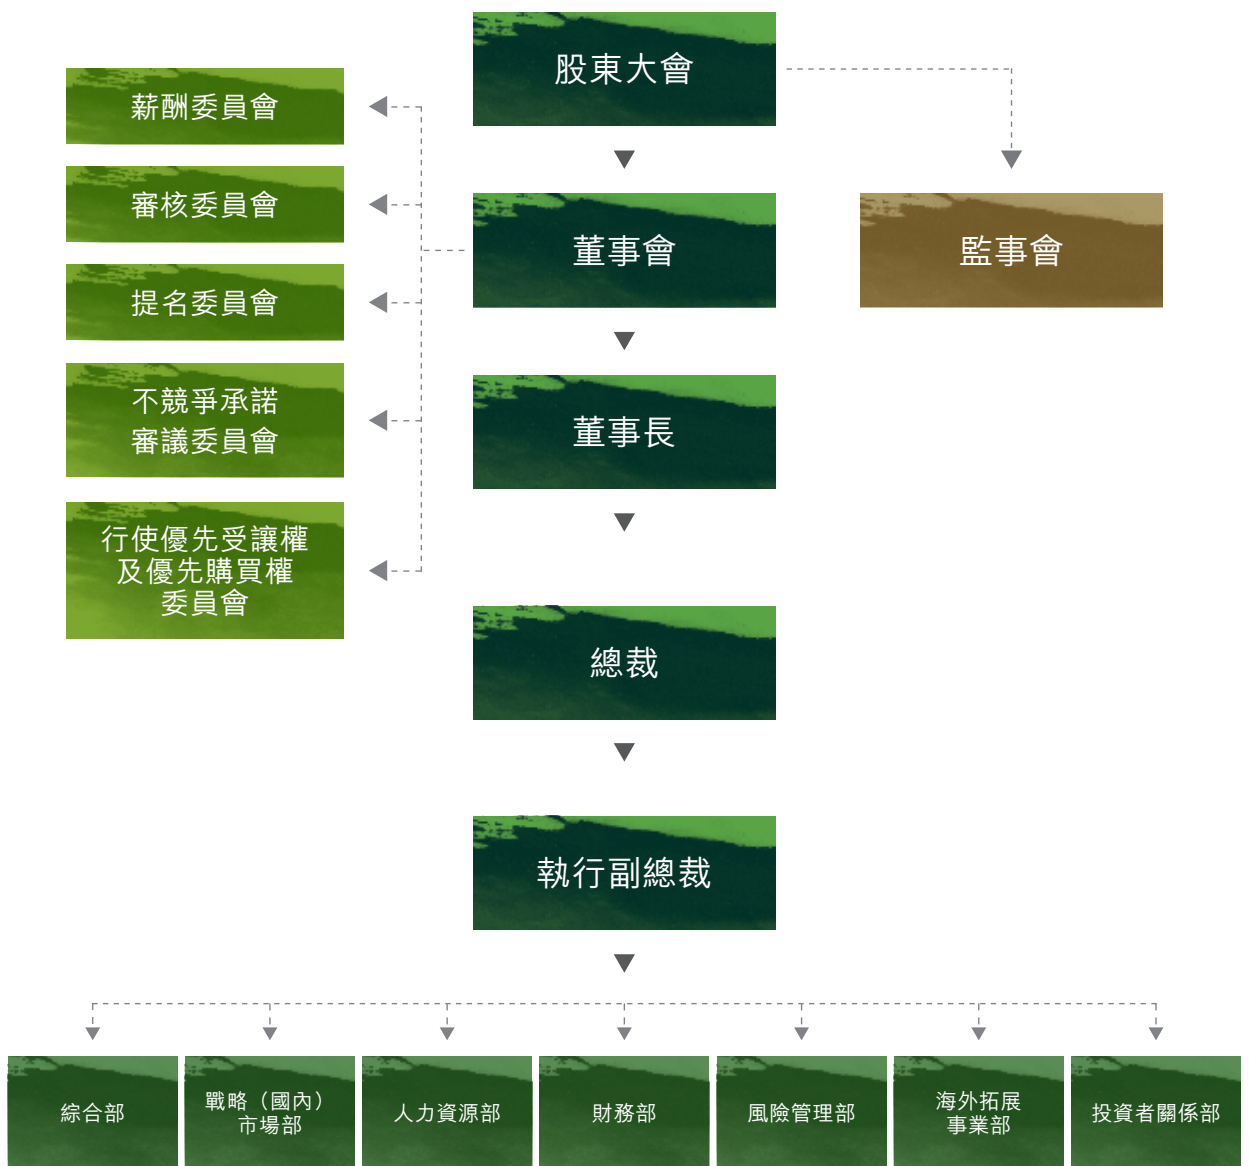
股東大會

薪酬委員會

審核委員會

提名委員會

不競爭承諾
審議委員會

行使優先受讓權
及優先購買權
委員會

董事會

監事會

董事長

總裁

執行副總裁

綜合部

戰略（國內）
市場部

人力資源部

財務部

風險管理部

海外拓展
事業部

投資者關係部